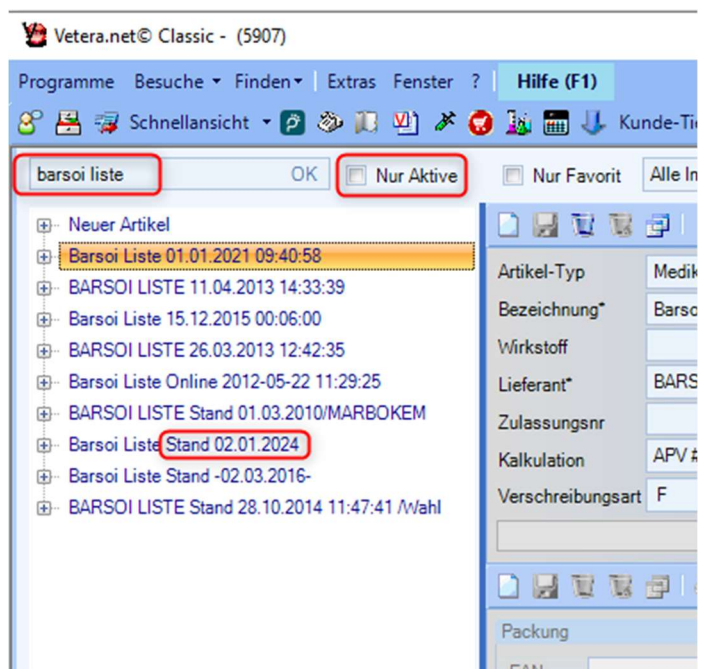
Vetera.net© Classic - (5907)

Programme Besuche ▾ Finden ▾ Extras Fenster ? Hilfe (F1)

Schnellansicht ▾ Kunde-Ti

barsoi liste OK Nur Aktive Nur Favorit Alle In

Neuer Artikel
Barsoi Liste 01.01.2021 09:40:58
BARSOI LISTE 11.04.2013 14:33:39
Barsoi Liste 15.12.2015 00:06:00
BARSOI LISTE 26.03.2013 12:42:35
Barsoi Liste Online 2012-05-22 11:29:25
BARSOI LISTE Stand 01.03.2010/MARBOKEM
Barsoi Liste Stand 02.01.2024
Barsoi Liste Stand -02.03.2016-
BARSOI LISTE Stand 28.10.2014 11:47:41 /Wahl

Artikel-Typ Medik
Bezeichnung* Barso
Wirkstoff
Lieferant* BARS
Zulassungsnr
Kalkulation APV #
Verschreibungsart F

Packung
EAN